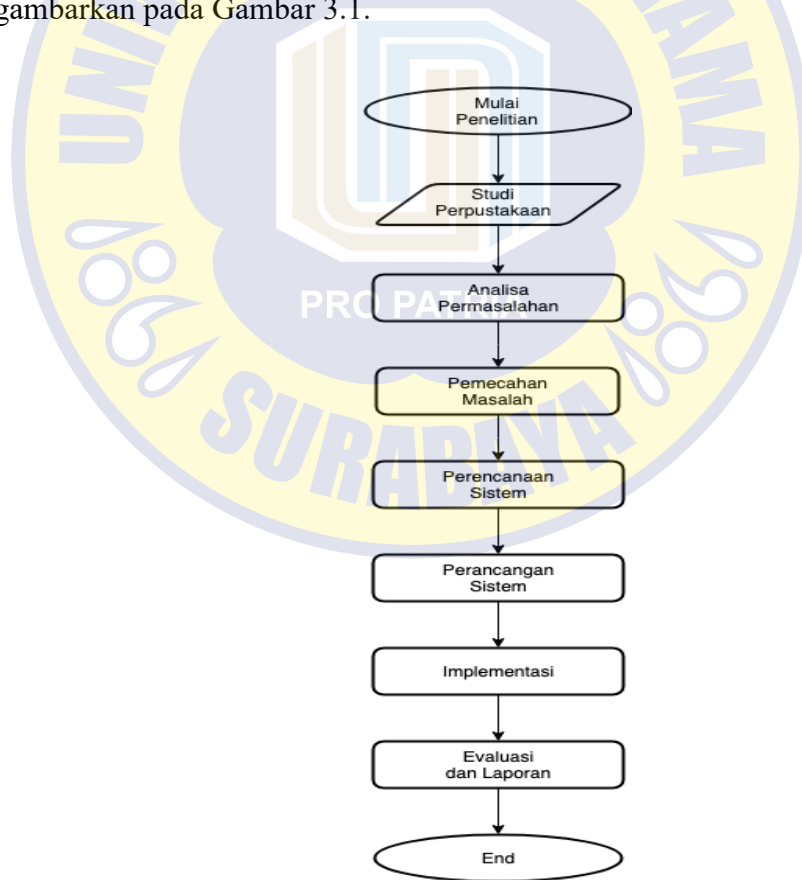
gambarkan pada Gambar 3.1.

Mulai Penelitian

Studi Perpustakaan

Analisa Permasalahan

Pemecahan Masalah

Perencanaan Sistem

Perancangan Sistem

Implementasi

Evaluasi dan Laporan

End

PRO PATRIA

SURABAYA